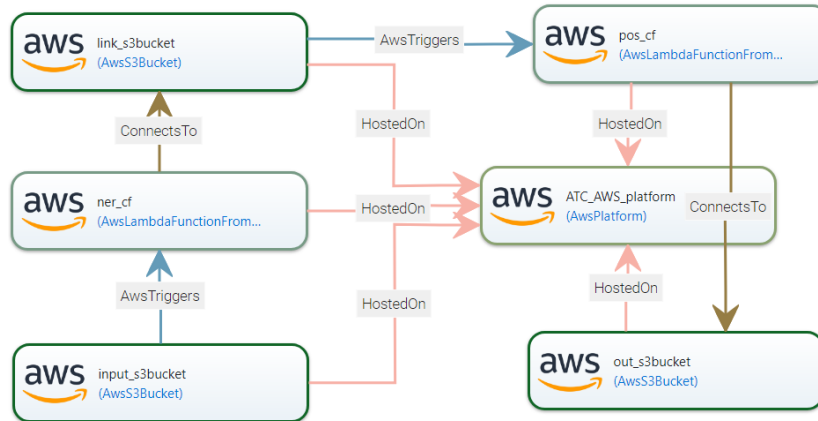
aws link_s3bucket (AwsS3Bucket)

AwsTriggers

aws pos_cf (AwsLambdaFunctionFrom...

HostedOn

HostedOn

ConnectsTo

aws ner_cf (AwsLambdaFunctionFrom...

HostedOn

aws ATC_AWS_platform (AwsPlatform)

ConnectsTo

AwsTriggers

HostedOn

HostedOn

aws input_s3bucket (AwsS3Bucket)

aws out_s3bucket (AwsS3Bucket)